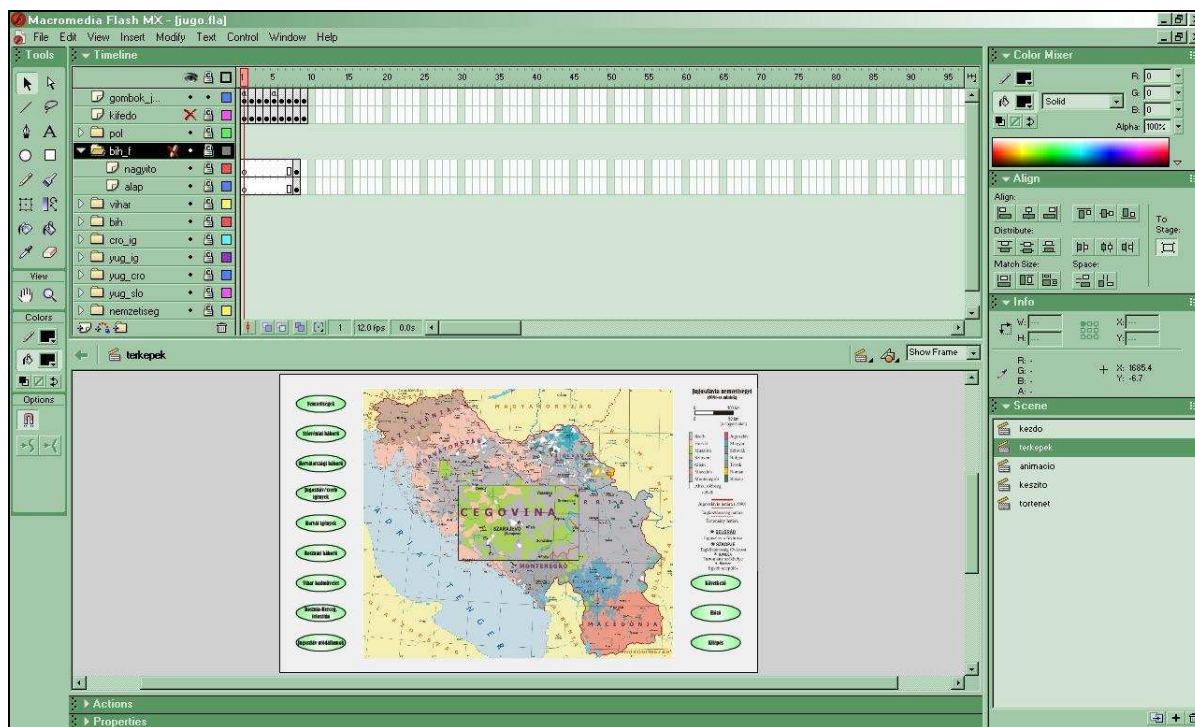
Macromedia Flash MX - [jugo.fla]
File Edit View Insert Modify Text Control Window Help
Tools
Timeline
1 5 10 15 20 25 30 35 40 45 50 55 60 65 70 75 80 85 90 95
gombok_j...
kifedo
pol
bih_f
nagyito
alap
vihar
bih
cro_ig
yug_ig
yug_cro
yug_slo
nemzetiseg
1 12.0 fps 0.0s
View
Colors
Options
terkepek
Show Frame
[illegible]
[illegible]
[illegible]
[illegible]
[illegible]
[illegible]
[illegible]
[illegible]
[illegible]
MAGYARORSZÁG
CEGOVINA
SZARAJEVÓ
MONTENEGRÓ
MACEDÓNIA
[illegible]
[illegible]
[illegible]
Jugoszlávia nemzetiségei
Color Mixer
R: 0
G: 0
B: 0
Solid
Alpha: 100%
Align
Align:
Distribute:
Match Size:
Space:
To Stage:
Info
W:
H:
X:
Y:
R: -
G: -
B: -
A: -
X: 1685.4
Y: -6.7
Scene
kezdo
terkepek
animacio
keszito
tortenet
Actions
Properties